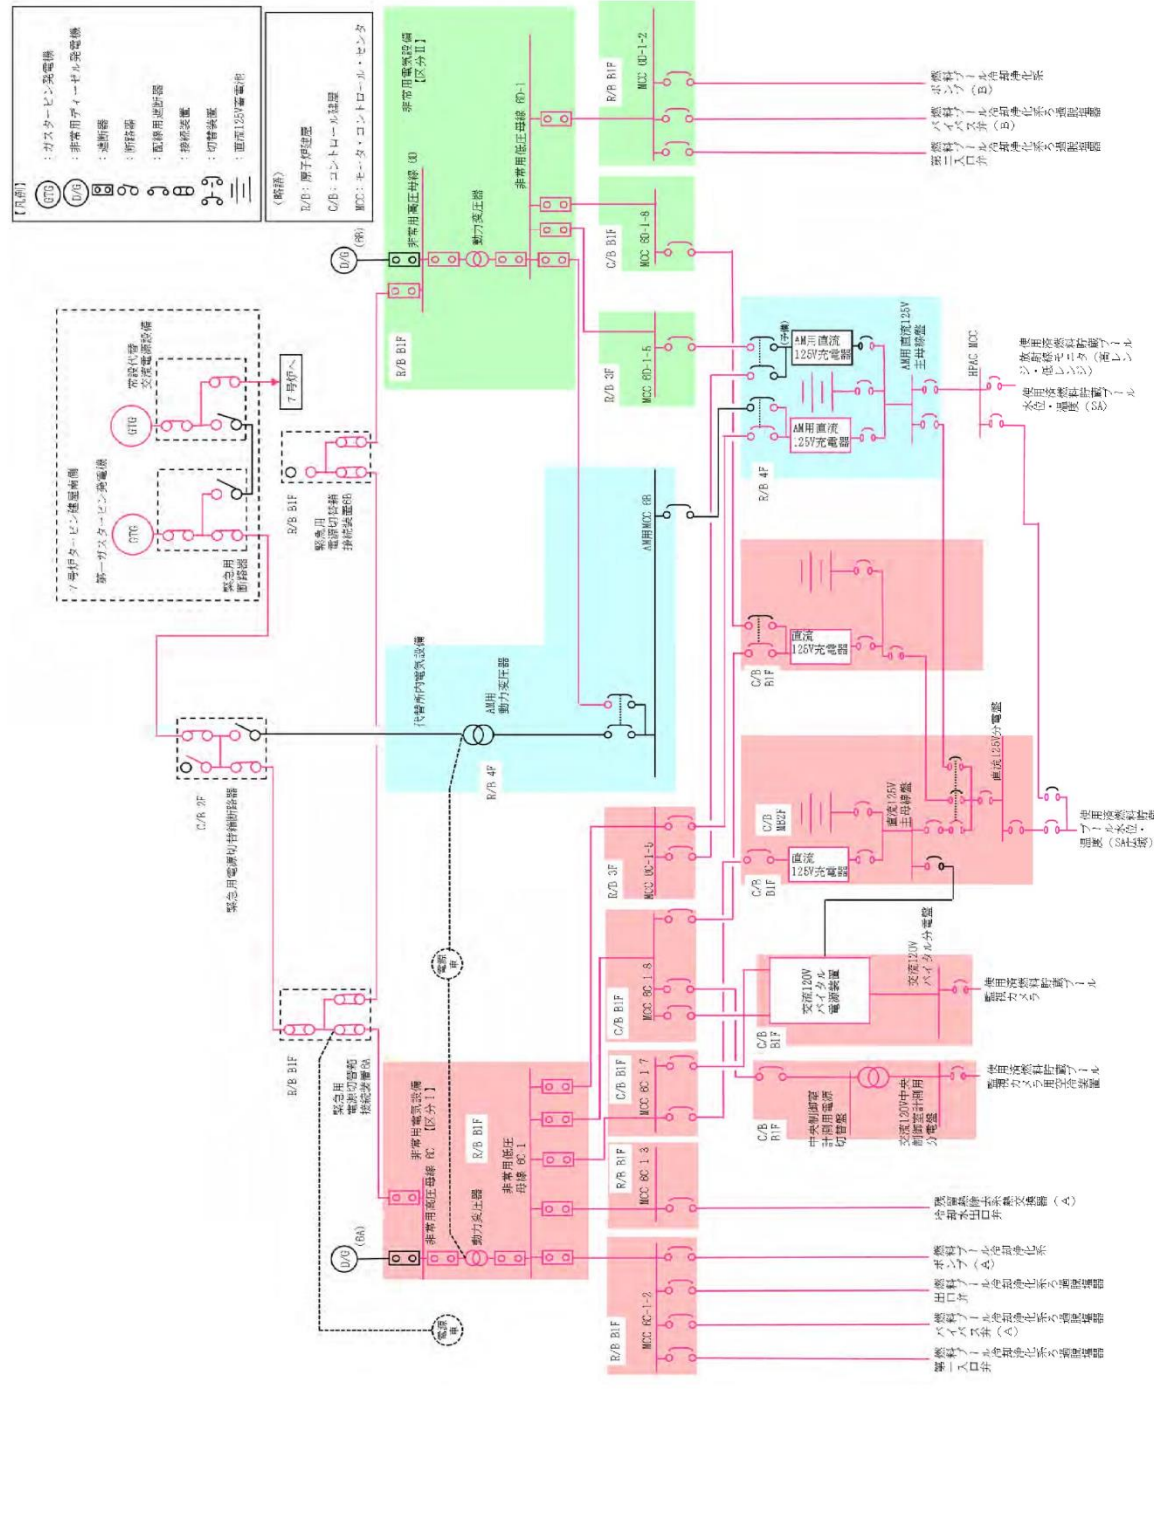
【凡例】
GTG：ガスタービン発電機
D/G：非常用ディーゼル発電機
：遮断器
：断路器
：配線用遮断器
：接続装置
：切替装置
：直流125V蓄電池

（略語）
R/B：原子炉建屋
C/B：コントロール建屋
MCC：モータ・コントロール・センタ

7号炉タービン建屋南側
第一ガスタービン発電機
GTG
緊急用断路器
常設代替交流電源設備
GTG
7号炉へ

非常用電気設備【区分II】
D/G (RB)
非常用高圧母線 RD
R/B B1F
動力変圧器
非常用低圧母線 RD-1
R/B B1F MCC RD-1-2
C/B B1F MCC RD-1-8
R/B 3F MCC RD-1-5

燃料プール冷却浄化系ポンプ（B）
燃料プール冷却浄化系バイパス弁（B）
燃料プール冷却浄化系第二入口弁
燃料プール冷却浄化系ろ過脱塩器
燃料プール冷却浄化系ろ過脱塩器

R/B B1F
緊急用電源切替箱接続装置6B

(予備)
AM用直流125V充電器
AM用直流125V充電器
AM用直流125V主母線盤
R/B 4F
HPAC MCC
使用済燃料貯蔵プール監視カメラ（赤外線レンジ）
使用済燃料貯蔵プール水位・温度（SA）

AM用MCC 6B

代替所内電気設備
AM用動力変圧器
R/B 4F

直流125V充電器
C/B B1F

C/B 2F
緊急用電源切替箱断路器

C/B MS2F
直流125V主母線盤
直流125V分電盤
直流125V充電器
C/B B1F
使用済燃料貯蔵プール水位・温度（SA広域）

R/B 3F MCC 6C-1-5
C/B B1F MCC 6C-1-8
交流120Vバイタル電源装置
交流120Vバイタル分電盤
C/B B1F
使用済燃料貯蔵プール監視カメラ

R/B B1F
緊急用電源切替箱接続装置6A
電源車
電源車

非常用電気設備【区分I】
D/G (6A)
非常用高圧母線 6C
R/B B1F
動力変圧器
非常用低圧母線 6C-1
C/B B1F MCC 6C-1-7
中央制御室計測用電源切替盤
交流120V中央制御室計測用分電盤
C/B B1F
使用済燃料貯蔵プール監視カメラ用空冷装置
R/B B1F MCC 6C-1-3
燃料プール冷却浄化系熱交換器（A）冷却水出口弁
R/B B1F MCC 6C-1-2
燃料プール冷却浄化系ポンプ（A）
燃料プール冷却浄化系ろ過脱塩器出口弁
燃料プール冷却浄化系バイパス弁（A）
燃料プール冷却浄化系ろ過脱塩器第一入口弁